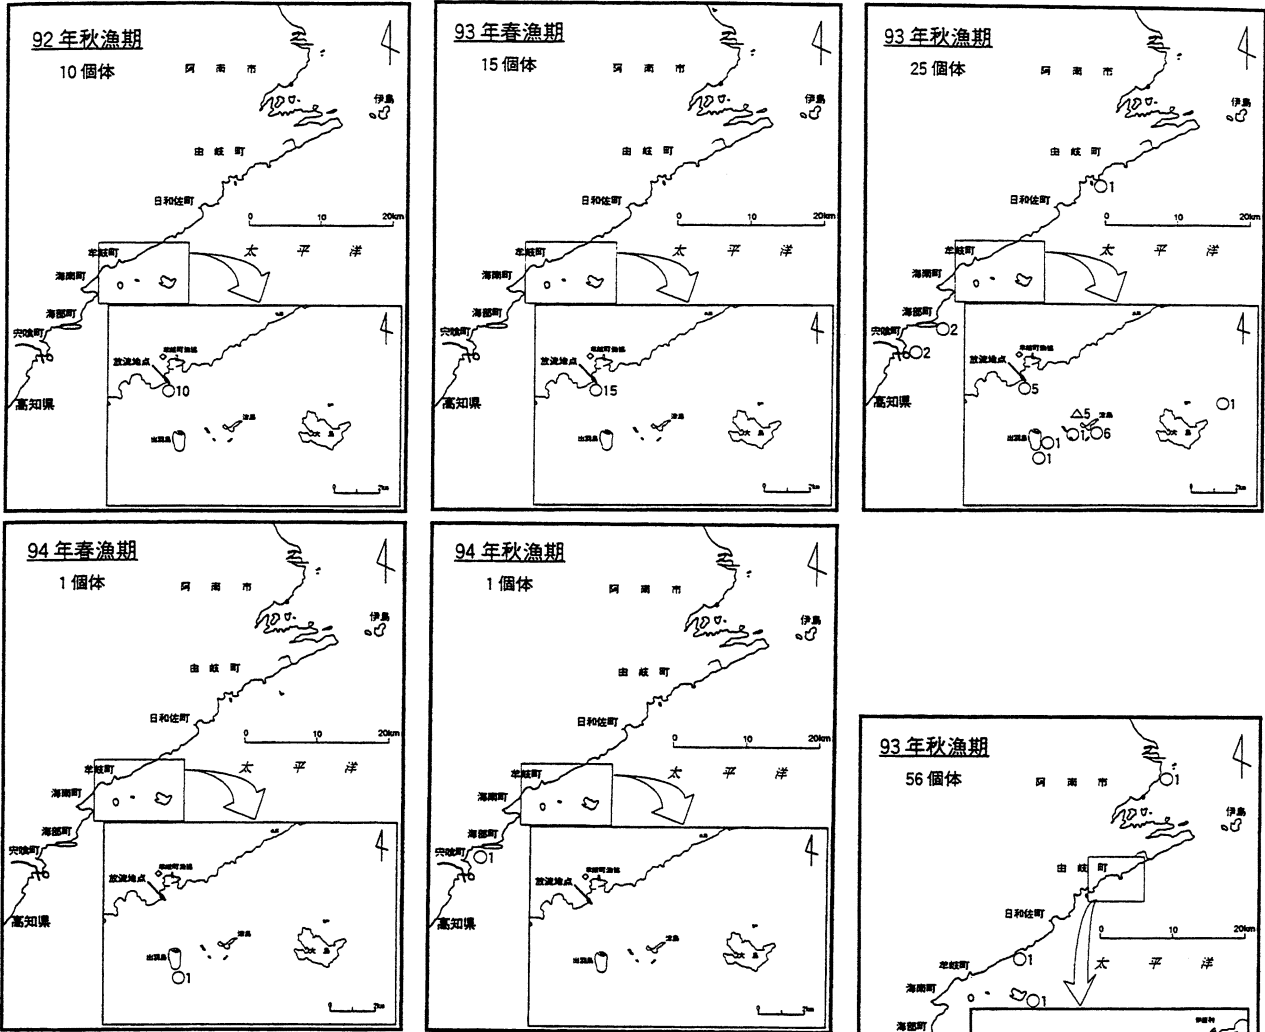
92 年秋漁期
10 個体
阿南市
伊島
由岐町
日和佐町
0 10 20km
牟岐町
太平洋
海南町
海部町
宍喰町
高知県
放流地点
牟岐町漁協
○10
出羽島
津島
大島

93 年春漁期
15 個体
阿南市
伊島
由岐町
日和佐町
0 10 20km
牟岐町
太平洋
海南町
海部町
宍喰町
高知県
放流地点
牟岐町漁協
○15
出羽島
津島
大島

93 年秋漁期
25 個体
阿南市
伊島
由岐町
○1
日和佐町
0 10 20km
牟岐町
太平洋
海南町
海部町
○2
宍喰町
○2
高知県
放流地点
牟岐町漁協
○5
△5
津島
○1
出羽島
○1
○1
○1
○6
大島
○1

94 年春漁期
1 個体
阿南市
伊島
由岐町
日和佐町
0 10 20km
牟岐町
太平洋
海南町
海部町
宍喰町
高知県
放流地点
牟岐町漁協
出羽島
○1
津島
大島

94 年秋漁期
1 個体
阿南市
伊島
由岐町
日和佐町
0 10 20km
牟岐町
太平洋
海南町
海部町
宍喰町
○1
高知県
放流地点
牟岐町漁協
出羽島
津島
大島

93 年秋漁期
56 個体
阿南市
○1
伊島
由岐町
日和佐町
0 10 20km
牟岐町
○1
太平洋
海南町
○1
海部町